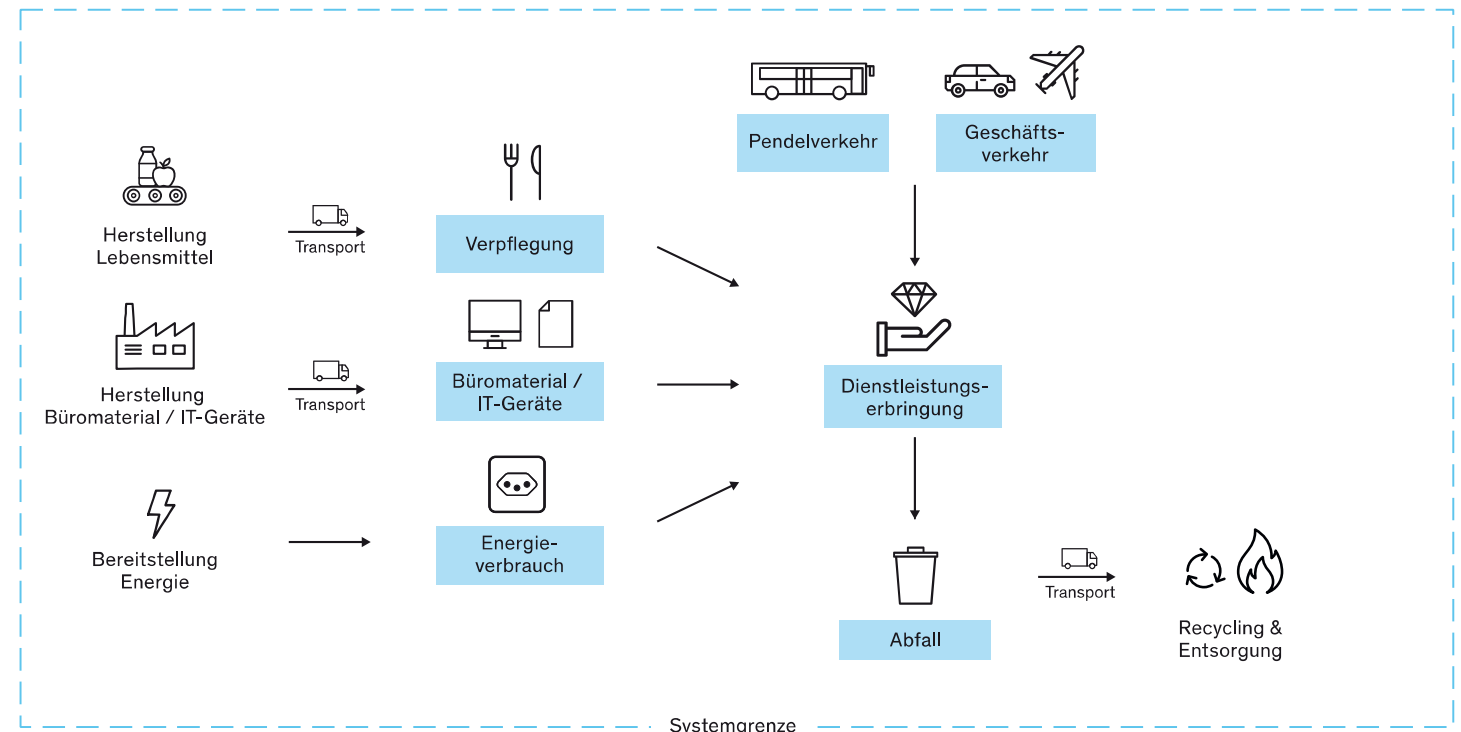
Pendelverkehr

Geschäftsverkehr

Herstellung Lebensmittel

Transport

Verpflegung

Herstellung Büromaterial / IT-Geräte

Transport

Büromaterial / IT-Geräte

Dienstleistungserbringung

Bereitstellung Energie

Energieverbrauch

Abfall

Transport

Recycling & Entsorgung

Systemgrenze